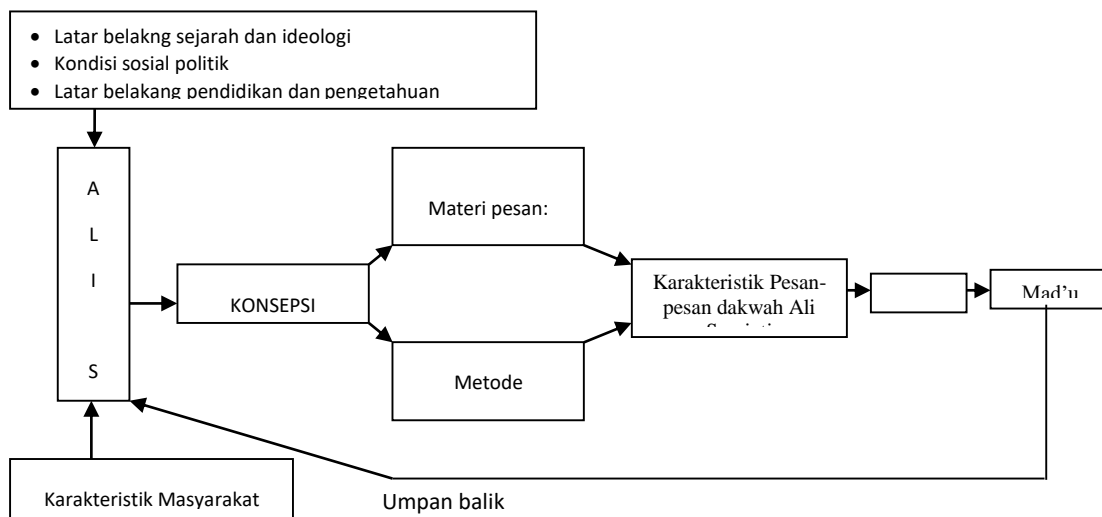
- Latar belakng sejarah dan ideologi
- Kondisi sosial politik
- Latar belakang pendidikan dan pengetahuan

A
L
I
S

KONSEPSI

Materi pesan:

Metode

Karakteristik Pesan-pesan dakwah Ali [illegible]

Mad'u

Umpan balik

Karakteristik Masyarakat